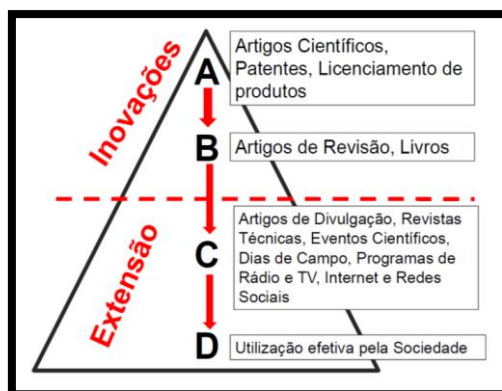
Inovações

A
Artigos Científicos, Patentes, Licenciamento de produtos

B
Artigos de Revisão, Livros

Extensão

C
Artigos de Divulgação, Revistas Técnicas, Eventos Científicos, Dias de Campo, Programas de Rádio e TV, Internet e Redes Sociais

D
Utilização efetiva pela Sociedade